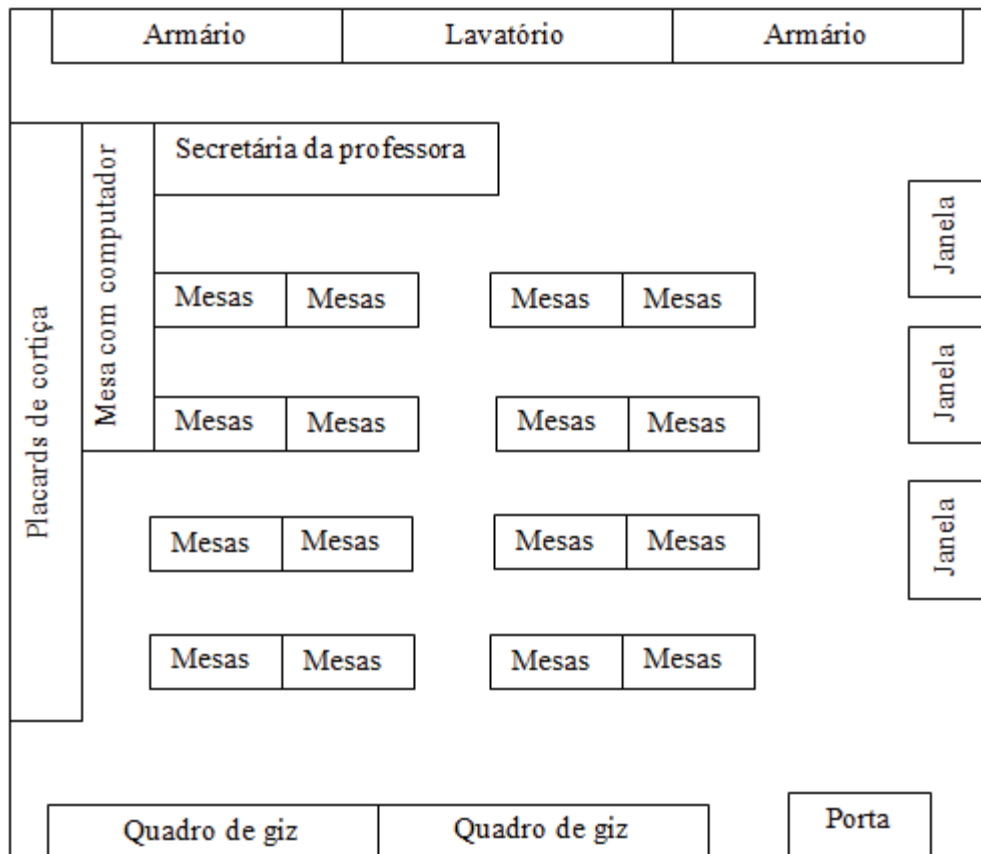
Armário | Lavatório | Armário

Placards de cortiça

Mesa com computador

Secretária da professora

Janela

Janela

Janela

Mesas Mesas Mesas Mesas

Mesas Mesas Mesas Mesas

Mesas Mesas Mesas Mesas

Mesas Mesas Mesas Mesas

Quadro de giz | Quadro de giz

Porta